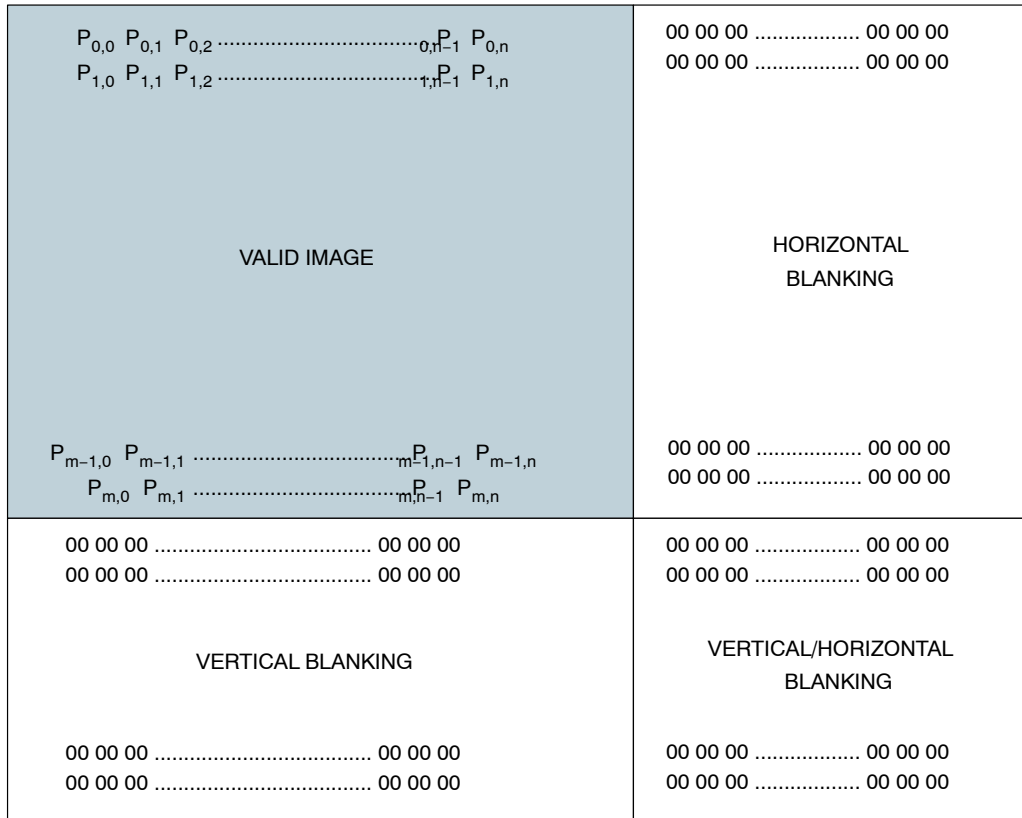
| $P_{0,0}$ $P_{0,1}$ $P_{0,2}$ .................................. $P_{0,n-1}$ $P_{0,n}$<br>$P_{1,0}$ $P_{1,1}$ $P_{1,2}$ .................................. $P_{1,n-1}$ $P_{1,n}$<br><br>VALID IMAGE<br><br>$P_{m-1,0}$ $P_{m-1,1}$ .................................. $P_{m-1,n-1}$ $P_{m-1,n}$<br>$P_{m,0}$ $P_{m,1}$ .................................. $P_{m,n-1}$ $P_{m,n}$ | 00 00 00 .................. 00 00 00<br>00 00 00 .................. 00 00 00<br><br>HORIZONTAL BLANKING<br><br>00 00 00 .................. 00 00 00<br>00 00 00 .................. 00 00 00 |
|---|---|
| 00 00 00 ..................................... 00 00 00<br>00 00 00 ..................................... 00 00 00<br><br>VERTICAL BLANKING<br><br>00 00 00 ..................................... 00 00 00<br>00 00 00 ..................................... 00 00 00 | 00 00 00 .................. 00 00 00<br>00 00 00 .................. 00 00 00<br><br>VERTICAL/HORIZONTAL BLANKING<br><br>00 00 00 .................. 00 00 00<br>00 00 00 .................. 00 00 00 |